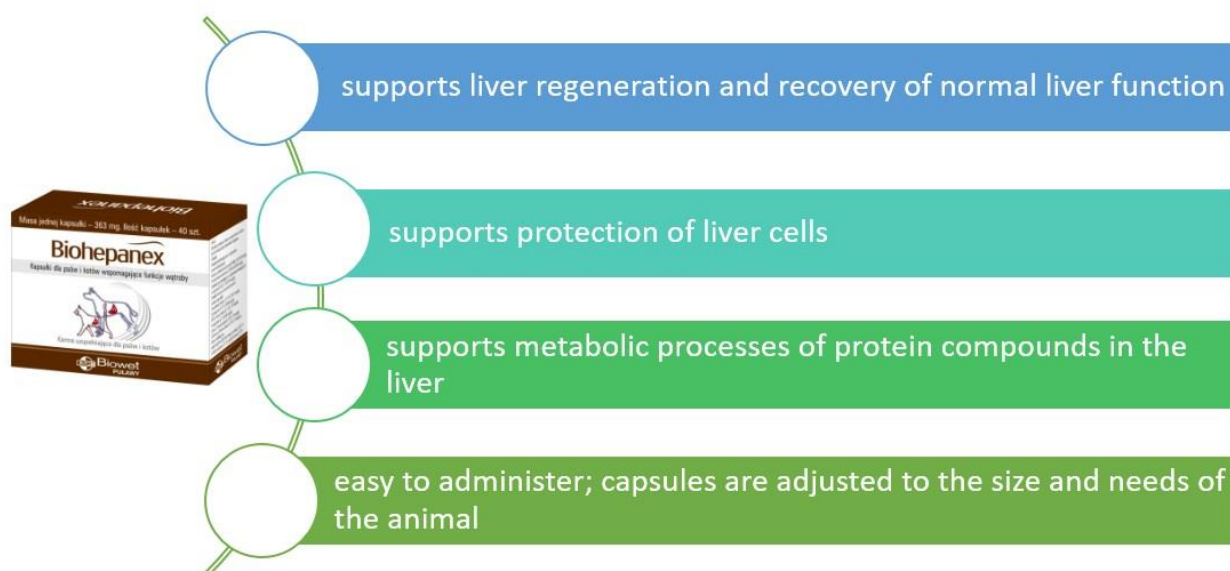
supports liver regeneration and recovery of normal liver function

Biohepanex

Masa jednej kapsułki – 363 mg. Ilość kapsułek – 40 szt.

Biohepanex

Kapsułki dla psów i kotów wspomagające funkcje wątroby

Karma uzupełniająca dla psów i kotów

Biowet PUŁAWY

Biowet

supports protection of liver cells

supports metabolic processes of protein compounds in the liver

easy to administer; capsules are adjusted to the size and needs of the animal